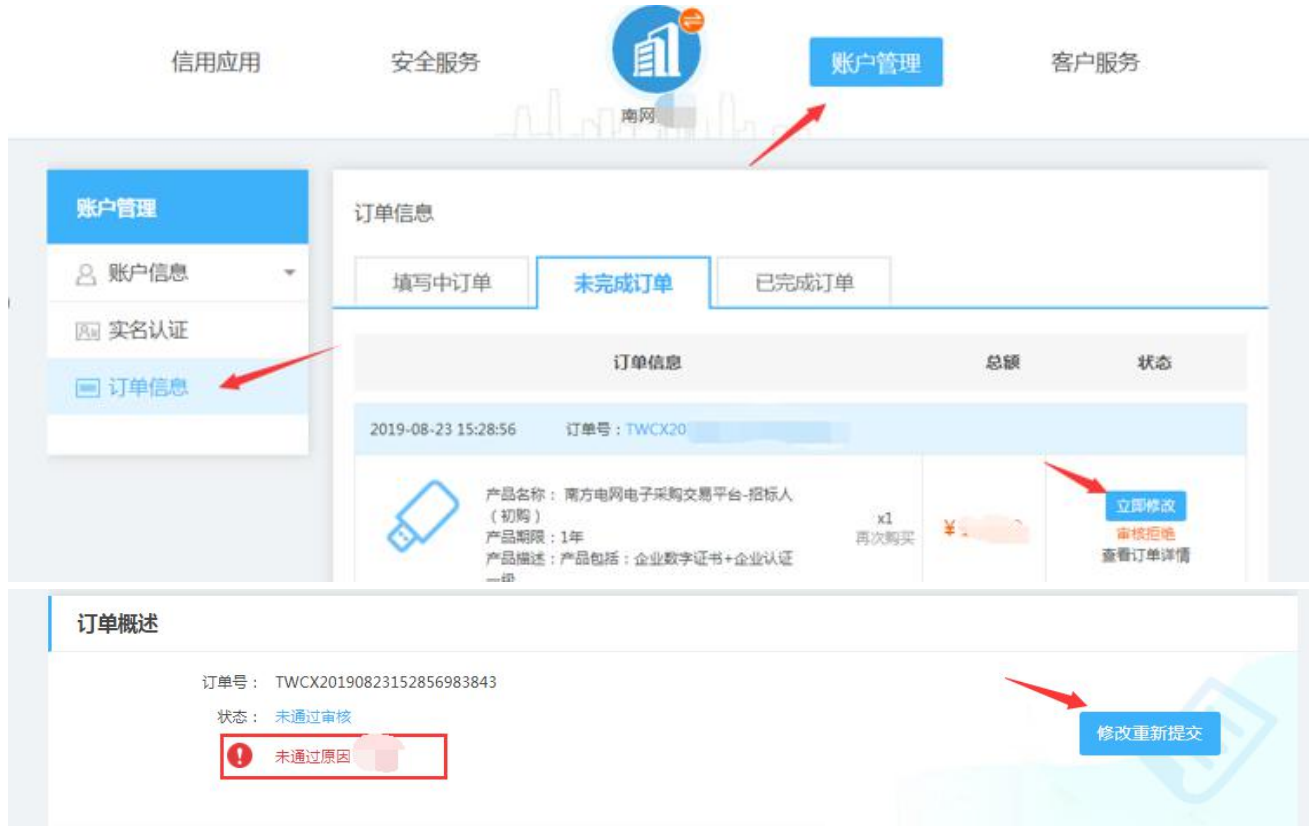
信用应用 安全服务 账户管理 客户服务

南网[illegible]

账户管理
账户信息
实名认证
订单信息

订单信息

填写中订单 未完成订单 已完成订单

| 订单信息 | | 总额 | 状态 |
|---|---|---|---|
| 2019-08-23 15:28:56 订单号：TWCX20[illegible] | | | |
| 产品名称：南方电网电子采购交易平台-招标人（初购） 产品期限：1年 产品描述：产品包括：企业数字证书+企业认证一 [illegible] | x1 再次购买 | ¥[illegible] | 立即修改 审核拒绝 查看订单详情 |

订单概述

订单号： TWCX2019082315285698​3843

状态： 未通过审核

未通过原因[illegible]

修改重新提交